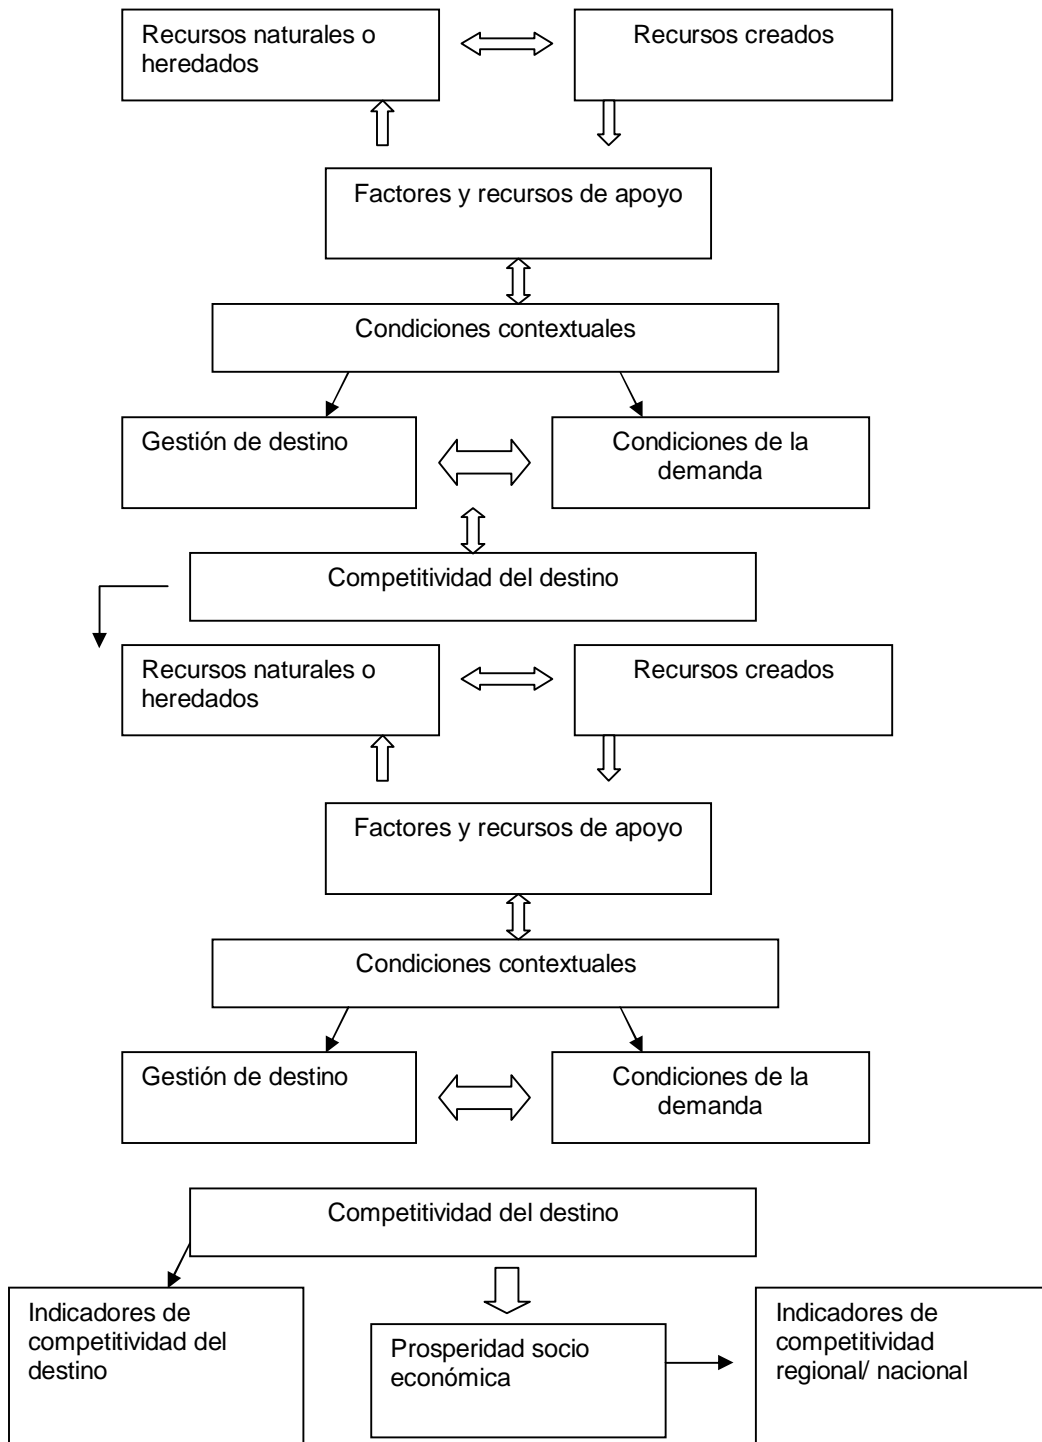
Recursos naturales o heredados

Recursos creados

Factores y recursos de apoyo

Condiciones contextuales

Gestión de destino

Condiciones de la demanda

Competitividad del destino

Recursos naturales o heredados

Recursos creados

Factores y recursos de apoyo

Condiciones contextuales

Gestión de destino

Condiciones de la demanda

Competitividad del destino

Indicadores de competitividad del destino

Prosperidad socio económica

Indicadores de competitividad regional/ nacional